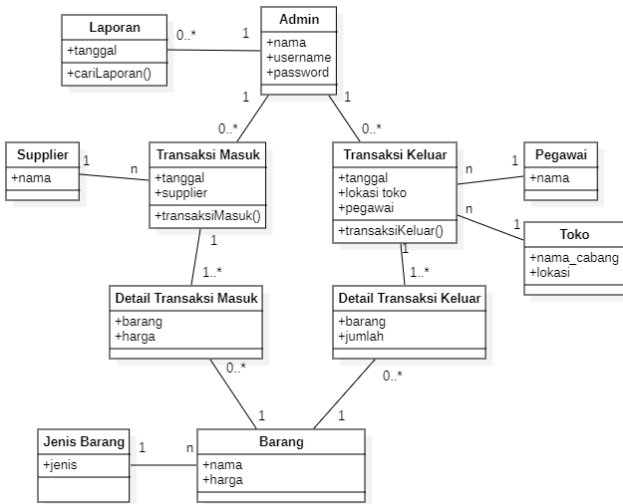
Laporan
+tanggal
+cariLaporan()

0..*

1

Admin
+nama
+username
+password

1

1

0..*

0..*

Supplier
+nama

1

n

Transaksi Masuk
+tanggal
+supplier
+transaksiMasuk()

Transaksi Keluar
+tanggal
+lokasi toko
+pegawai
+transaksiKeluar()

n

1

Pegawai
+nama

n

1

Toko
+nama_cabang
+lokasi

1

1..*

1

1..*

Detail Transaksi Masuk
+barang
+harga

Detail Transaksi Keluar
+barang
+jumlah

0..*

0..*

1

1

Jenis Barang
+jenis

1

n

Barang
+nama
+harga